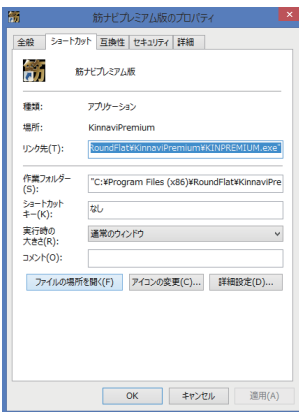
筋ナビプレミアム版のプロパティ

全般 ショートカット 互換性 セキュリティ 詳細

筋ナビプレミアム版

種類: アプリケーション

場所: KinnaviPremium

リンク先(T): RoundFlat¥KinnaviPremium¥KINPREMIUM.exe"

作業フォルダー(S): "C:¥Program Files (x86)¥RoundFlat¥KinnaviPre

ショートカットキー(K): なし

実行時の大きさ(R): 通常のウィンドウ

コメント(O):

ファイルの場所を開く(F) アイコンの変更(C)... 詳細設定(D)...

OK キャンセル 適用(A)